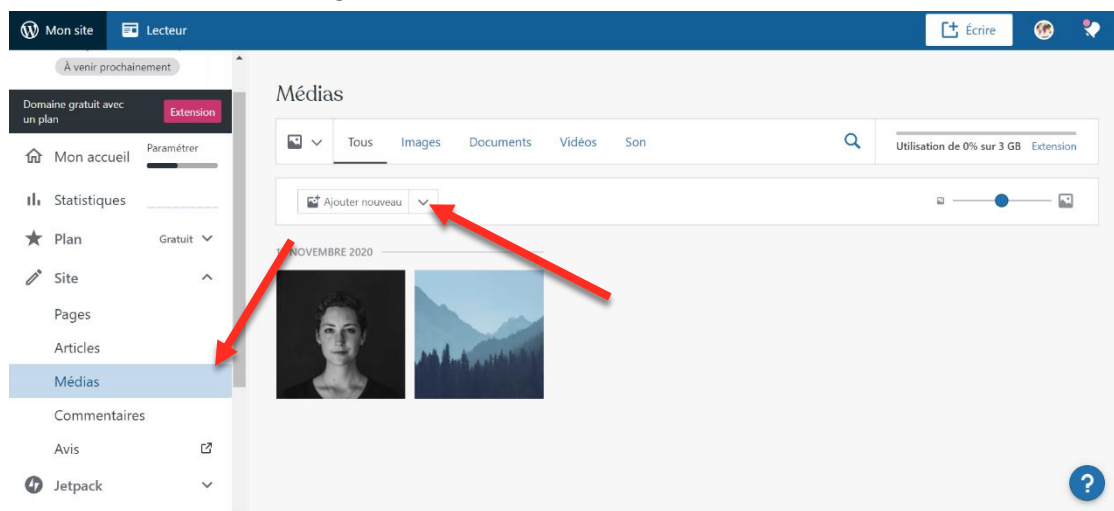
Mon site
Lecteur
Écrire

À venir prochainement

Domaine gratuit avec un plan
Extension

Mon accueil
Paramétrer
Statistiques
Plan
Gratuit
Site
Pages
Articles
Médias
Commentaires
Avis
Jetpack

Médias

Tous
Images
Documents
Vidéos
Son

Utilisation de 0% sur 3 GB
Extension

Ajouter nouveau

1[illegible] NOVEMBRE 2020

?